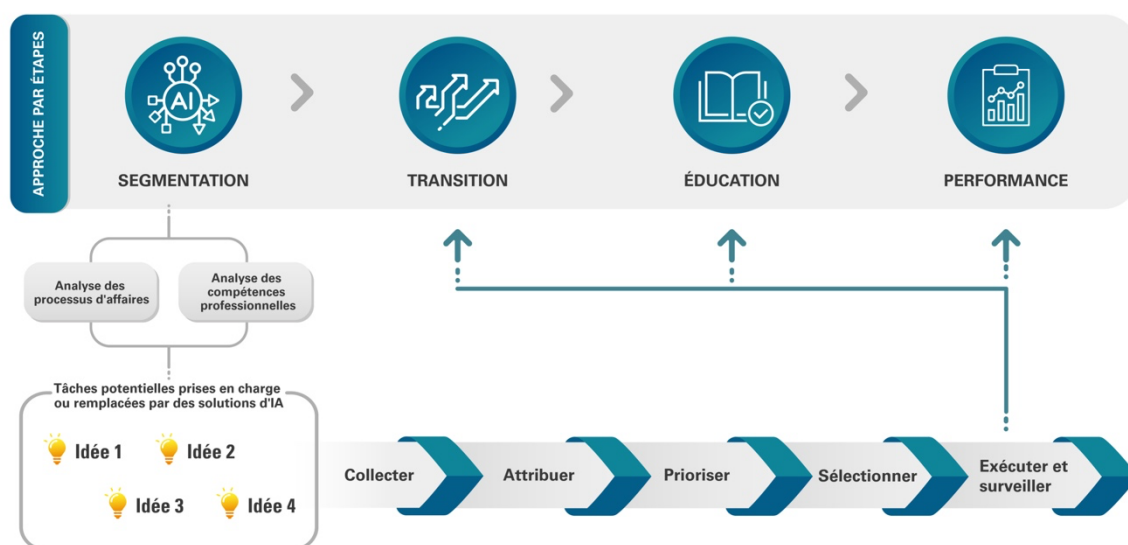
APPROCHE PAR ÉTAPES

AI

SEGMENTATION

TRANSITION

ÉDUCATION

PERFORMANCE

Analyse des processus d'affaires

Analyse des compétences professionnelles

Tâches potentielles prises en charge ou remplacées par des solutions d'IA

Idée 1

Idée 2

Idée 3

Idée 4

Collecter

Attribuer

Prioriser

Sélectionner

Exécuter et surveiller